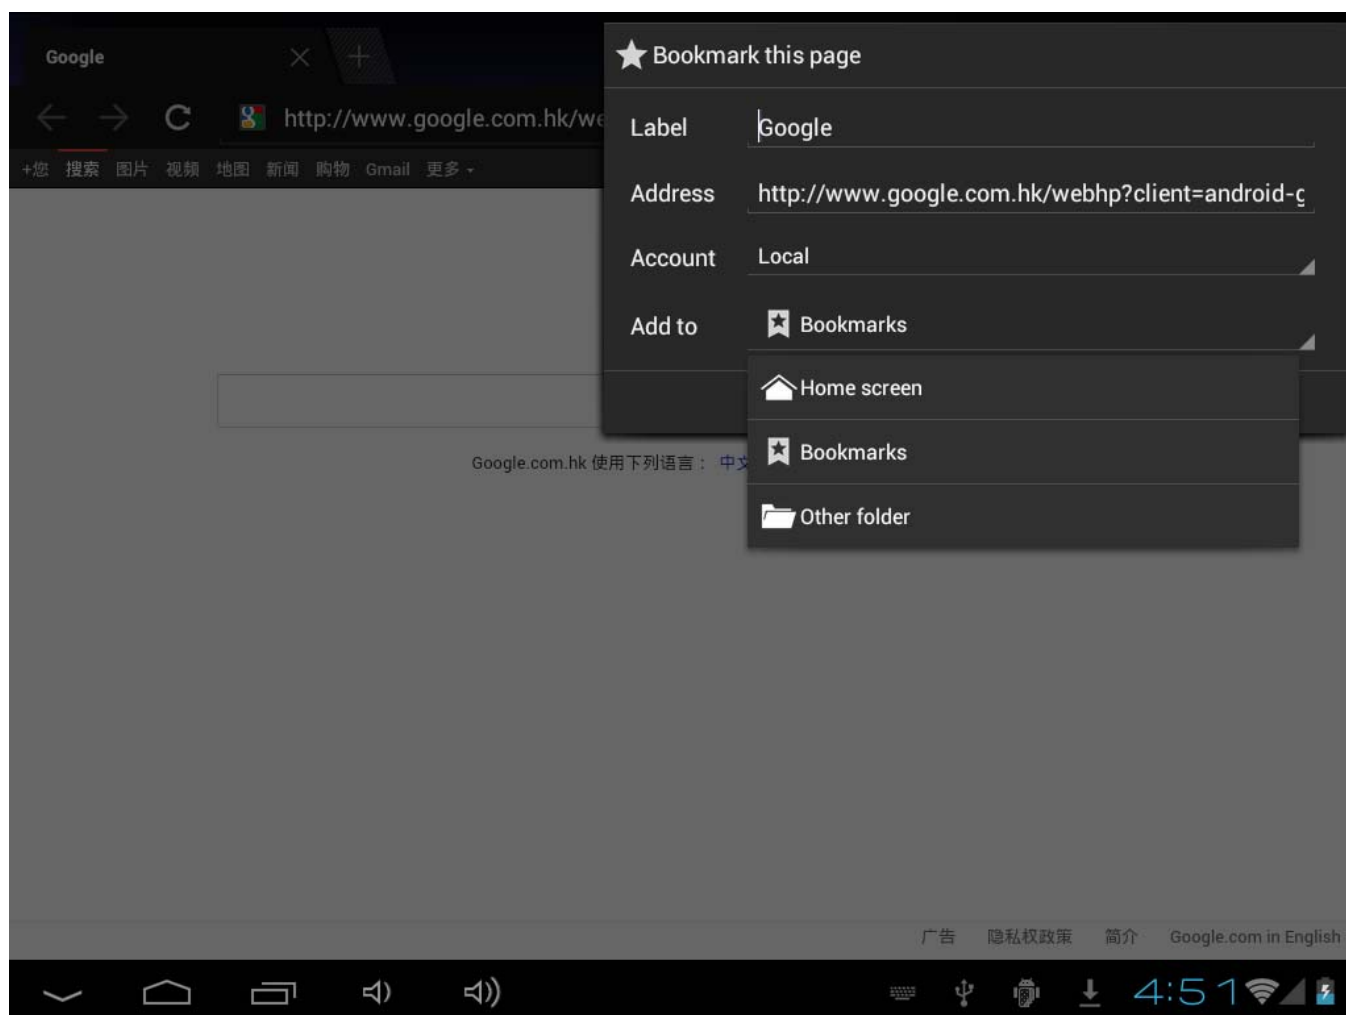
Google

http://www.google.com.hk/we

+您 搜索 图片 视频 地图 新闻 购物 Gmail 更多

Google.com.hk 使用下列语言： 中文

Bookmark this page

Label Google

Address http://www.google.com.hk/webhp?client=android-g

Account Local

Add to Bookmarks

Home screen

Bookmarks

Other folder

广告 隐私权政策 简介 Google.com in English

4:51